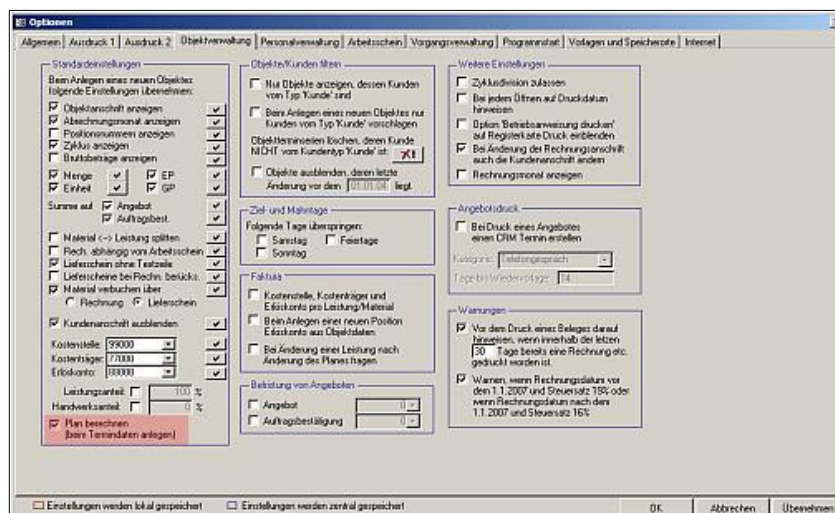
Optionen

Allgemein | Ausdruck 1 | Ausdruck 2 | Objektverwaltung | Personalverwaltung | Arbeitsschein | Vorgangsverwaltung | Programmstart | Vorlagen und Speicherorte | Internet

Standardeinstellungen
Beim Anlegen eines neuen Objektes folgende Einstellungen übernehmen:
Objektanschrift anzeigen
Abrechnungsmonat anzeigen
Positionsnummern anzeigen
Zyklus anzeigen
Bruttobeträge anzeigen
Menge
EP
Einheit
GP
Summe auf
Angebot
Auftragsbest.
Material <-> Leistung splitten
Rech. abhängig vom Arbeitsschein
Lieferschein ohne Textzeile
Lieferscheine bei Rechn. berücks.
Material verbuchen über
Rechnung
Lieferschein
Kundenanschrift ausblenden
Kostenstelle: 99000
Kostenträger: 77000
Erlöskonto: 88000
Leistungsanteil: 100 %
Handwerksanteil: 0 %
Plan berechnen (beim Termindaten anlegen)

Objekte/Kunden filtern
Nur Objekte anzeigen, dessen Kunden vom Typ 'Kunde' sind
Beim Anlegen eines neuen Objektes nur Kunden vom Typ 'Kunde' vorschlagen
Objektterminzeilen löschen, deren Kunde NICHT vom Kundentyp 'Kunde' ist:
Objekte ausblenden, deren letzte Änderung vor dem 01.01.04 liegt.

Ziel- und Mahntage
Folgende Tage überspringen:
Samstag
Feiertage
Sonntag

Faktura
Kostenstelle, Kostenträger und Erlöskonto pro Leistung/Material
Beim Anlegen einer neuen Position Erlöskonto aus Objektdaten
Bei Änderung einer Leistung nach Änderung des Planes fragen

Befristung von Angeboten
Angebot 0
Auftragsbestätigung 0

Weitere Einstellungen
Zyklusdivision zulassen
Bei jedem Öffnen auf Druckdatum hinweisen
Option 'Betriebsanweisung drucken' auf Registerkarte Druck einblenden
Bei Änderung der Rechnungsanschrift auch die Kundenanschrift ändern
Rechnungsmonat anzeigen

Angebotsdruck
Bei Druck eines Angebotes einen CRM Termin erstellen
Kategorie: Telefongespräch
Tage bis Wiedervorlage: 14

Warnungen
Vor dem Druck eines Beleges darauf hinweisen, wenn innerhalb der letzten 30 Tage bereits eine Rechnung etc. gedruckt worden ist.
Warnen, wenn Rechnungsdatum vor dem 1.1.2007 und Steuersatz 19% oder wenn Rechnungsdatum nach dem 1.1.2007 und Steuersatz 16%

Einstellungen werden lokal gespeichert
Einstellungen werden zentral gespeichert
OK
Abbrechen
Übernehmen